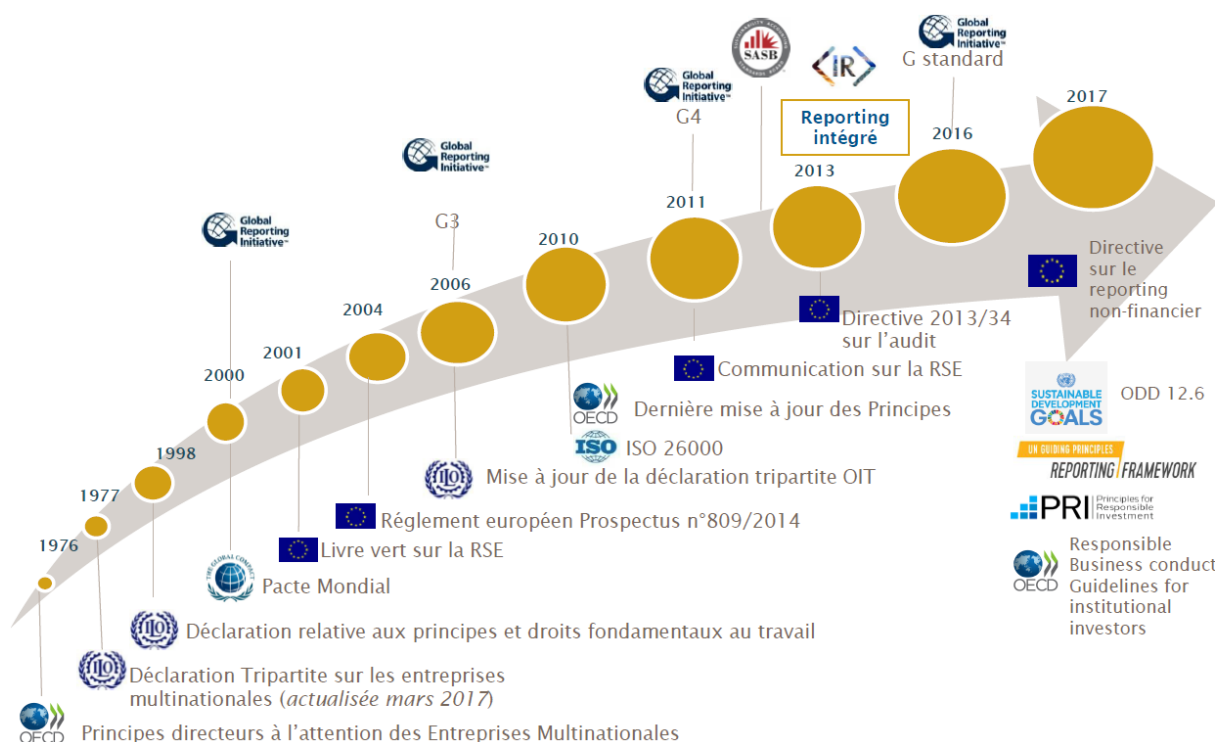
Global Reporting Initiative
G standard

SASB

<IR>

Reporting intégré

Global Reporting Initiative
G4

Global Reporting Initiative

G3

Global Reporting Initiative

2017

2016

2013

2011

2010

2006

2004

2001

2000

1998

1977

1976

Directive sur le reporting non-financier

Directive 2013/34 sur l'audit

Communication sur la RSE

ODD 12.6

SUSTAINABLE DEVELOPMENT GOALS

OECD Dernière mise à jour des Principes

ISO ISO 26000

UN GUIDING PRINCIPLES REPORTING FRAMEWORK

PRI Principles for Responsible Investment

ILO Mise à jour de la déclaration tripartite OIT

Réglement européen Prospectus n°809/2014

Livre vert sur la RSE

OECD Responsible Business conduct Guidelines for institutional investors

THE GLOBAL COMPACT
Pacte Mondial

ILO Déclaration relative aux principes et droits fondamentaux au travail

ILO Déclaration Tripartite sur les entreprises multinationales (*actualisée mars 2017*)

OECD Principes directeurs à l'attention des Entreprises Multinationales